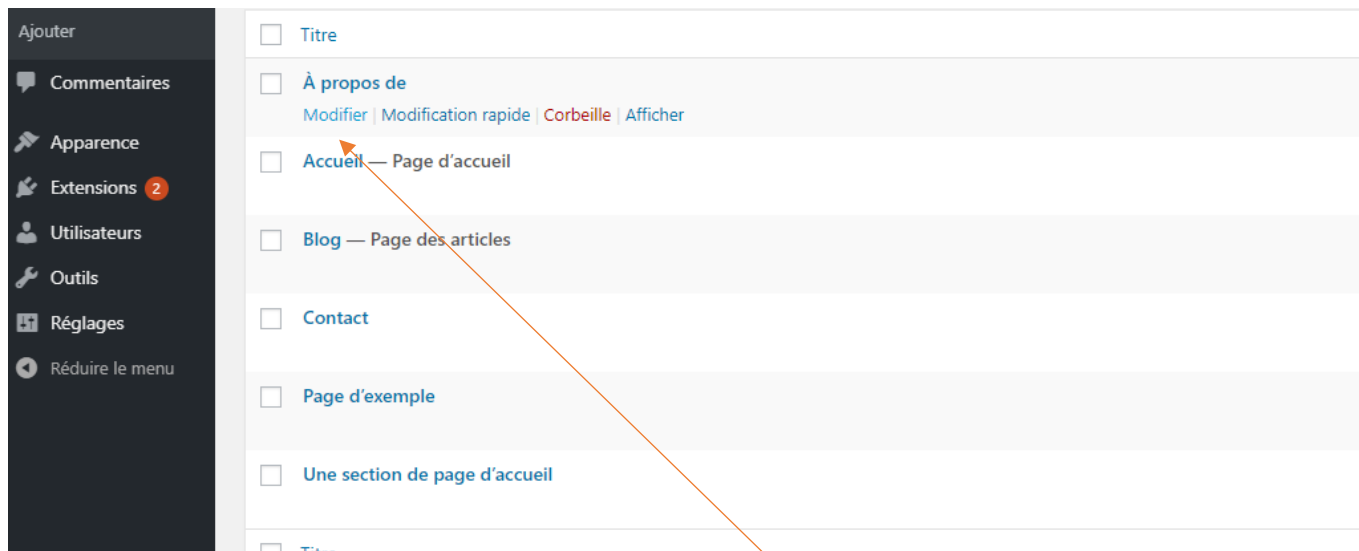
Ajouter
Commentaires
Apparence
Extensions 2
Utilisateurs
Outils
Réglages
Réduire le menu

Titre

À propos de
Modifier | Modification rapide | Corbeille | Afficher

Accueil — Page d'accueil

Blog — Page des articles

Contact

Page d'exemple

Une section de page d'accueil

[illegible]